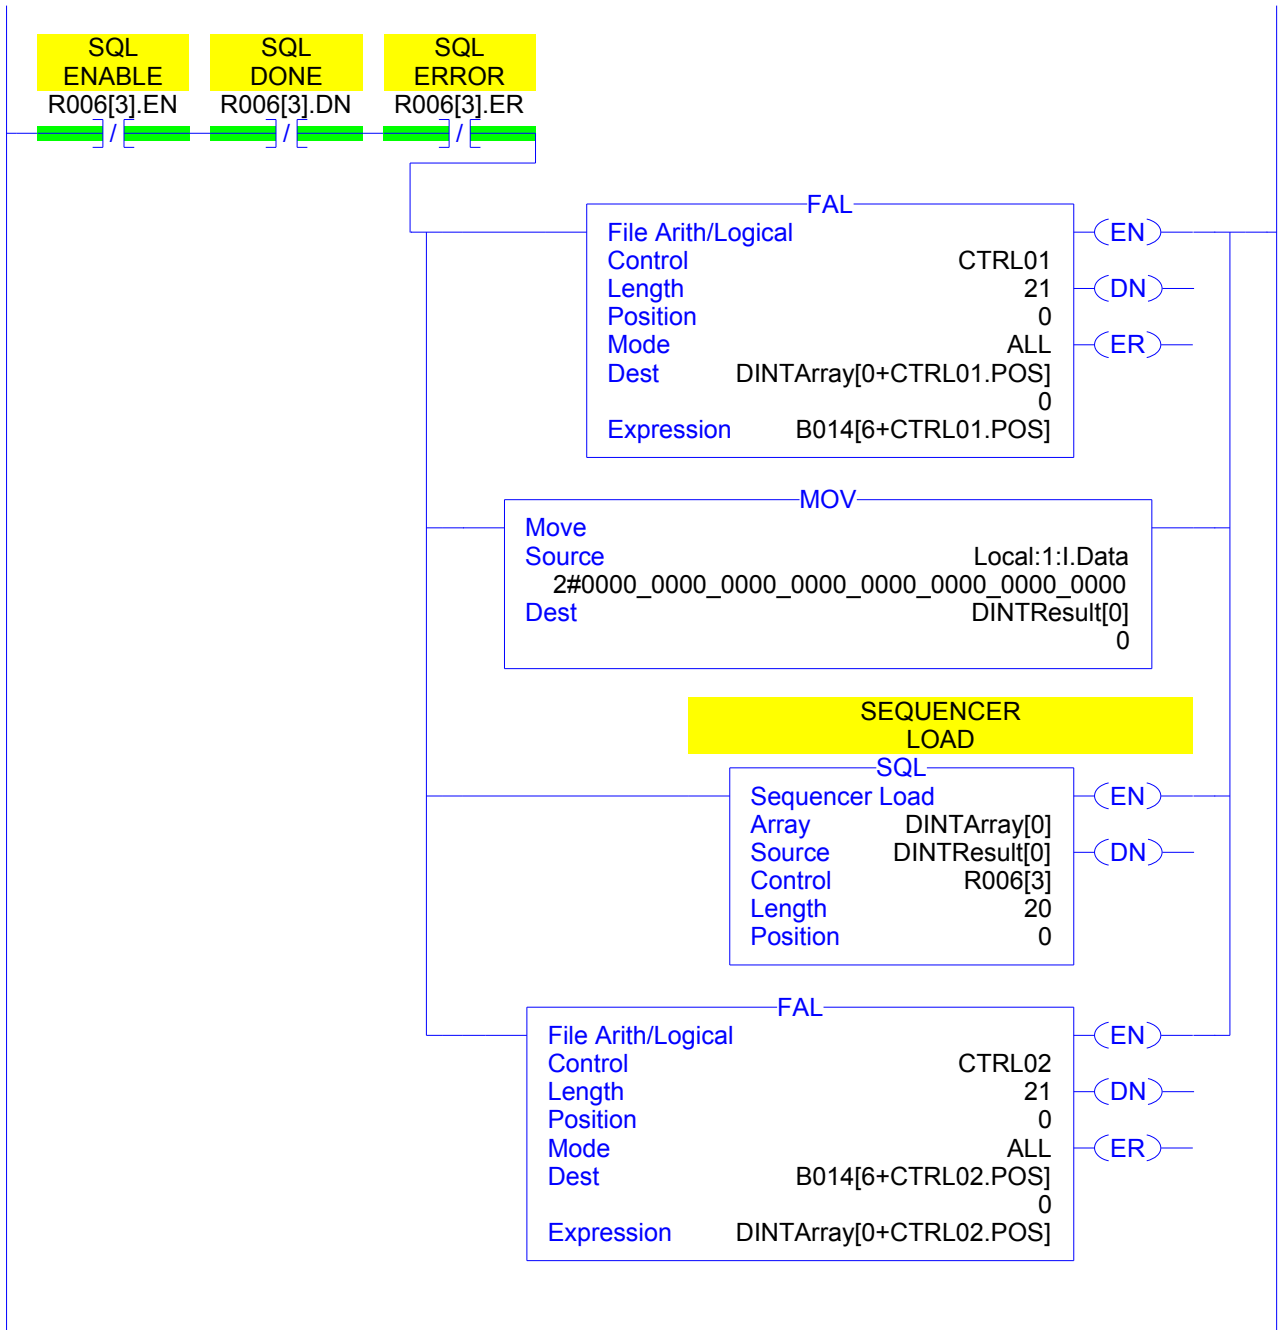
SQL ENABLE
R006[3].EN
/

SQL DONE
R006[3].DN
/

SQL ERROR
R006[3].ER
/

FAL
File Arith/Logical
Control CTRL01
Length 21
Position 0
Mode ALL
Dest DINTArray[0+CTRL01.POS]
0
Expression B014[6+CTRL01.POS]

EN
DN
ER

MOV
Move
Source Local:1:I.Data
2#0000_0000_0000_0000_0000_0000_0000_0000
Dest DINTResult[0]
0

SEQUENCER LOAD
SQL
Sequencer Load
Array DINTArray[0]
Source DINTResult[0]
Control R006[3]
Length 20
Position 0

EN
DN

FAL
File Arith/Logical
Control CTRL02
Length 21
Position 0
Mode ALL
Dest B014[6+CTRL02.POS]
0
Expression DINTArray[0+CTRL02.POS]

EN
DN
ER